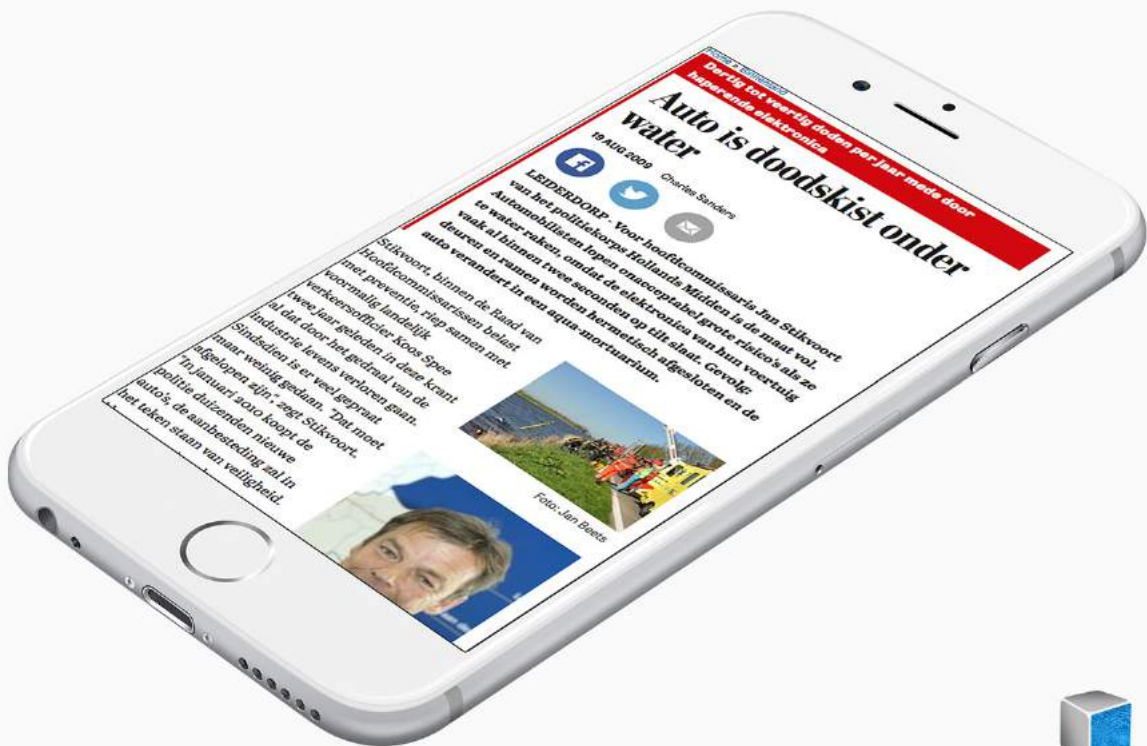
Home » Binnenland

Dertig tot veertig doden per jaar mede door haperende elektronica

Auto is doodskist onder water

19 AUG 2009

Charles Sanders

LEIDERDORP - Voor hoofdcommissaris Jan Stikvoort van het politiekorps Hollands Midden is de maat vol. Automobilisten lopen onacceptabel grote risico's als ze te water raken, omdat de elektronica van hun voertuig vaak al binnen twee seconden op tilt slaat. Gevolg: deuren en ramen worden hermetisch afgesloten en de auto verandert in een aqua-mortuarium.

Foto: Jan Beets

Stikvoort, binnen de Raad van Hoofdcommissarissen belast met preventie, riep samen met voormalig landelijk verkeersofficier Koos Spee twee jaar geleden in deze krant al dat door het gefaal van de industrie levens verloren gaan. Sindsdien is er veel gepraat maar weinig gedaan. "Dat moet afgelopen zijn," zegt Stikvoort. "In januari 2010 koopt de politie duizenden nieuwe auto's, de aanbesteding zal in het teken staan van veiligheid.